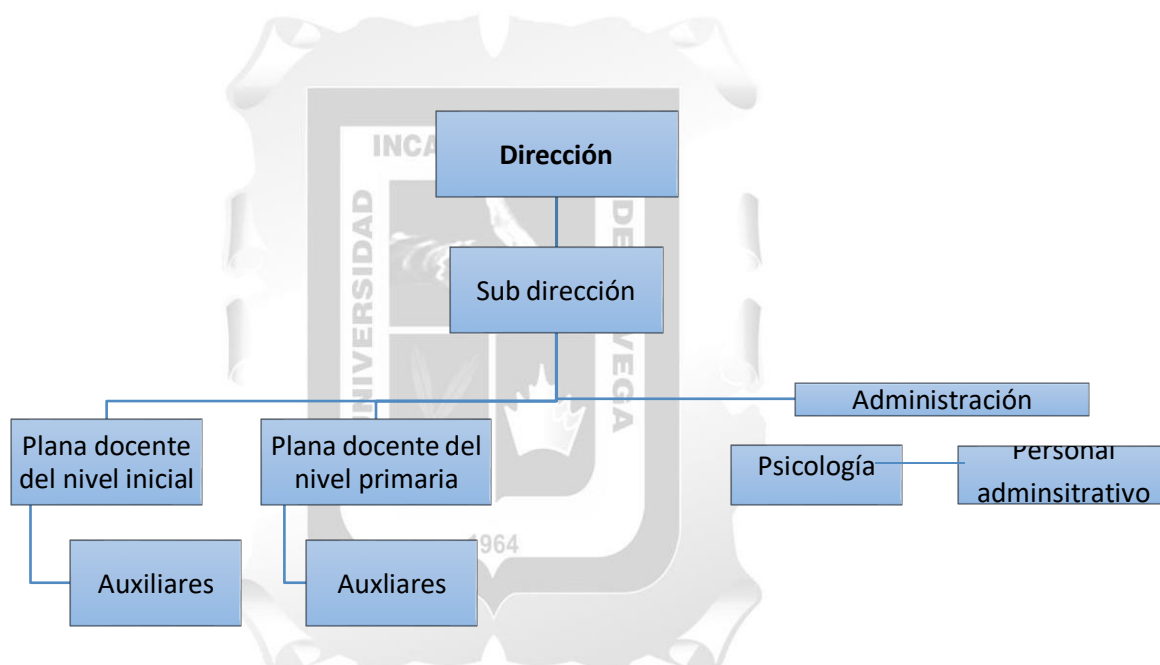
Dirección

Sub dirección

Administración

Plana docente del nivel inicial

Plana docente del nivel primaria

Psicología

Personal adminsitrativo

Auxiliares

Auxliares

INCA

UNIVERSIDAD

DE

VEGA

1964